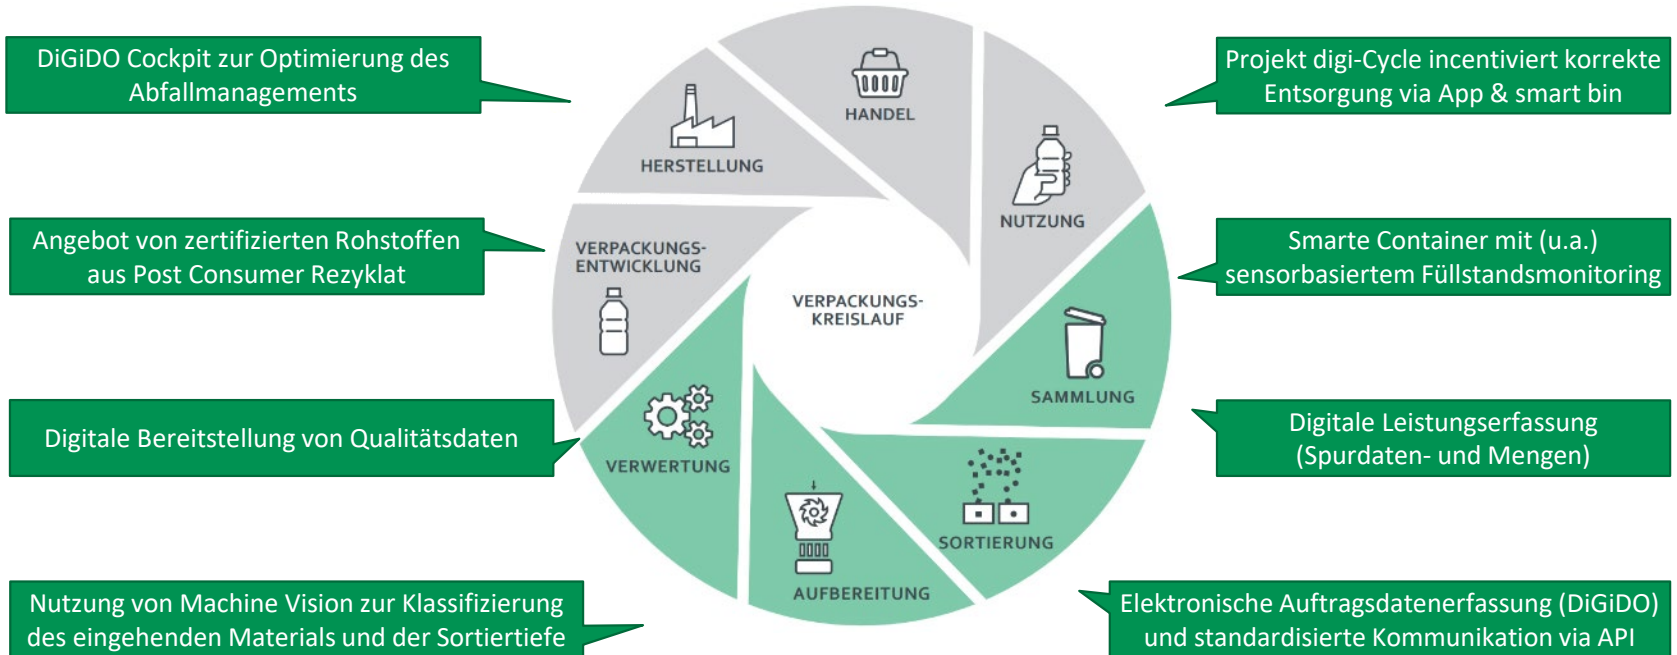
DiGiDO Cockpit zur Optimierung des Abfallmanagements

Angebot von zertifizierten Rohstoffen aus Post Consumer Rezyklat

Digitale Bereitstellung von Qualitätsdaten

Nutzung von Machine Vision zur Klassifizierung des eingehenden Materials und der Sortiertiefe

HANDEL

HERSTELLUNG

NUTZUNG

VERPACKUNGS-ENTWICKLUNG

VERPACKUNGS-KREISLAUF

SAMMLUNG

VERWERTUNG

SORTIERUNG

AUFBEREITUNG

Projekt digi-Cycle incentiviert korrekte Entsorgung via App & smart bin

Smarte Container mit (u.a.) sensorbasiertem Füllstandsmonitoring

Digitale Leistungserfassung (Spurdaten- und Mengen)

Elektronische Auftragsdatenerfassung (DiGiDO) und standardisierte Kommunikation via API